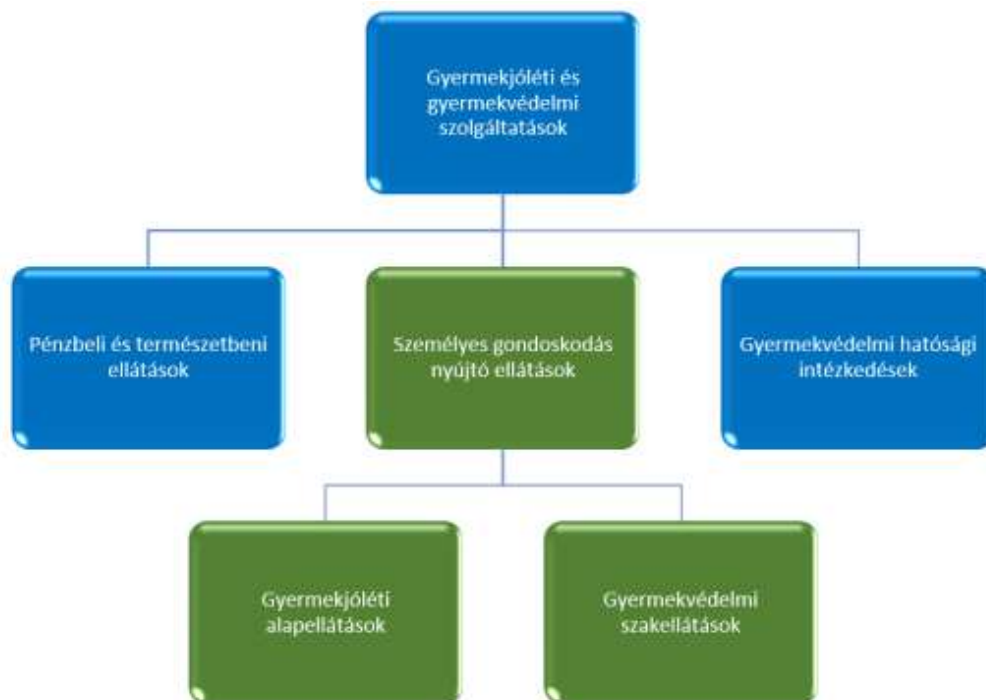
Gyermekjóléti és gyermekvédelmi szolgáltatások

Pénzbeli és természetbeni ellátások

Személyes gondoskodás nyújtó ellátások

Gyermekvédelmi hatósági intézkedések

Gyermekjóléti alapellátások

Gyermekvédelmi szakellátások